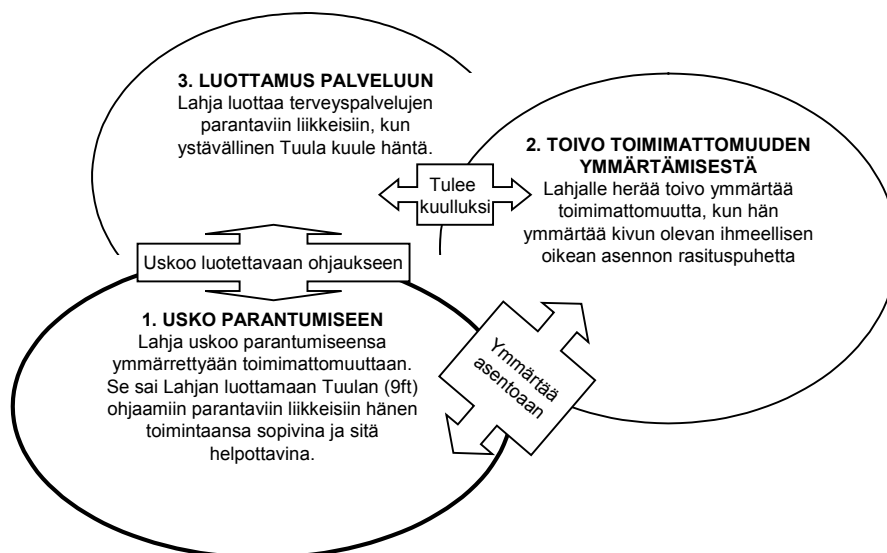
3. LUOTTAMUS PALVELUUN
Lahja luottaa terveyspalvelujen parantaviin liikkeisiin, kun ystävällinen Tuula kuule häntä.

2. TOIVO TOIMIMATTOMUUDEN YMMÄRTÄMISESTÄ
Lahjalle herää toivo ymmärtää toimimattomuutta, kun hän ymmärtää kivun olevan ihmeellisen oikean asennon rasituspuhetta

Tulee kuulluksi

Uskoo luotettavaan ohjaukseen

1. USKO PARANTUMISEEN
Lahja uskoo parantumiseensa ymmärrettyään toimimattomuuttaan. Se sai Lahjan luottamaan Tuulan (9ft) ohjaamiin parantaviin liikkeisiin hänen toimintaansa sopivina ja sitä helpottavina.

Ymmärtää asentoaan